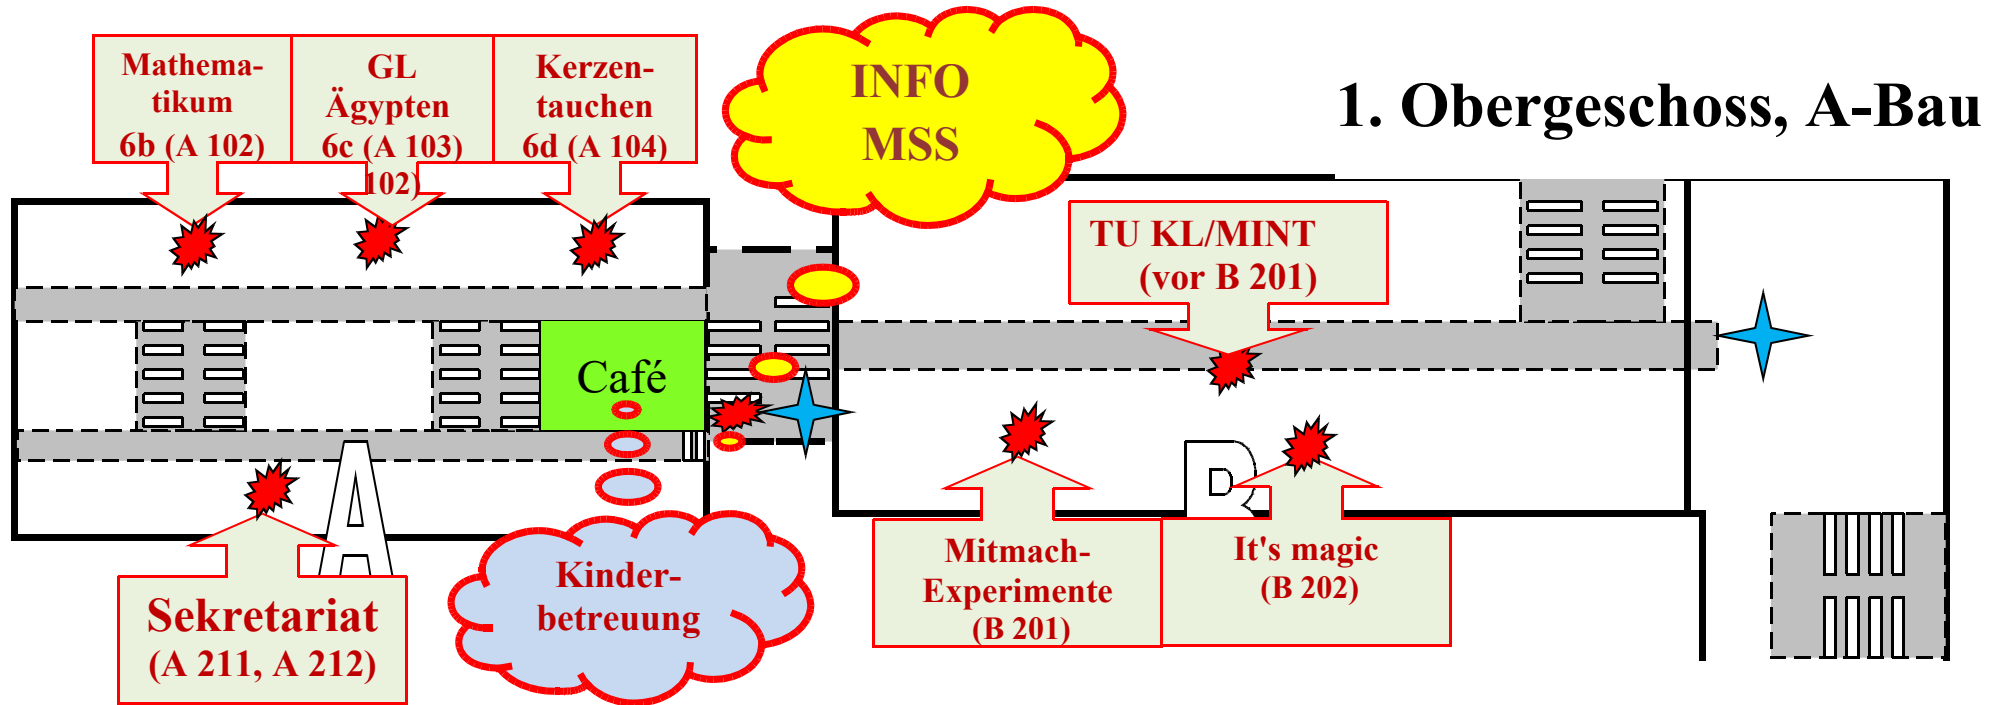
Mathematikum 6b (A 102)

GL Ägypten 6c (A 103) 102)

Kerzentauchen 6d (A 104)

INFO MSS

1. Obergeschoss, A-Bau

TU KL/MINT (vor B 201)

Café

A

B

Sekretariat (A 211, A 212)

Kinderbetreuung

Mitmach-Experimente (B 201)

It's magic (B 202)